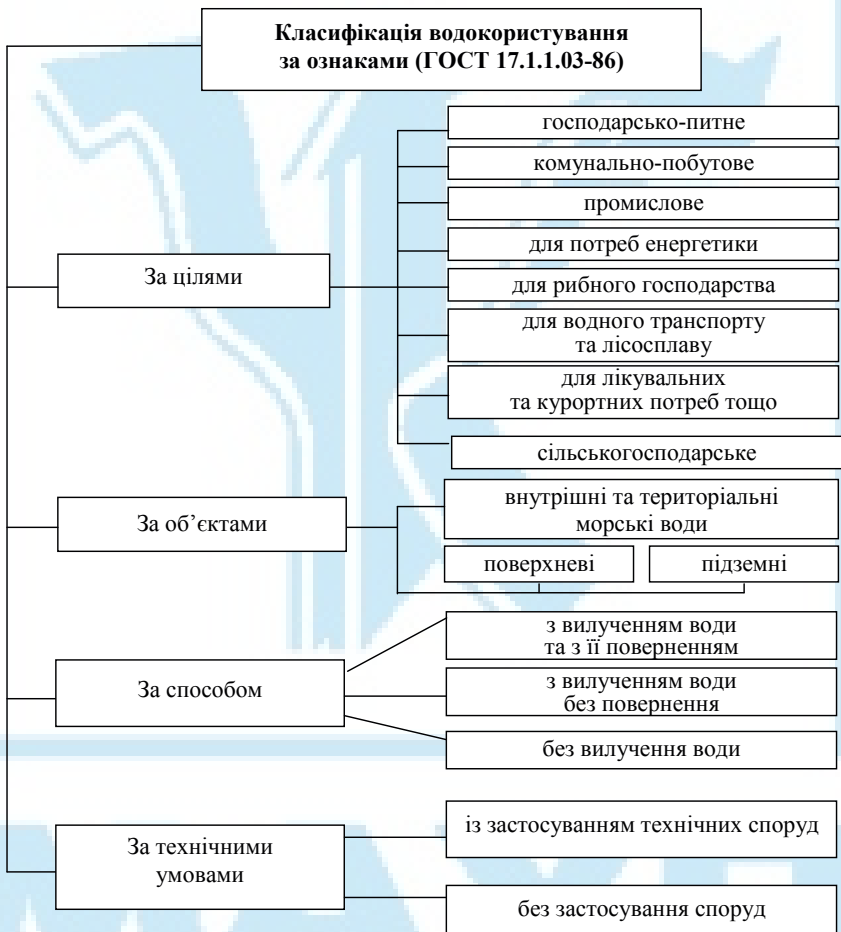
Класифікація водокористування за ознаками (ГОСТ 17.1.1.03-86)

За цілями

господарсько-питне

комунально-побутове

промислове

для потреб енергетики

для рибного господарства

для водного транспорту та лісосплаву

для лікувальних та курортних потреб тощо

сільськогосподарське

За об'єктами

внутрішні та територіальні морські води

поверхневі

підземні

За способом

з вилученням води та з її поверненням

з вилученням води без повернення

без вилучення води

За технічними умовами

із застосуванням технічних споруд

без застосування споруд